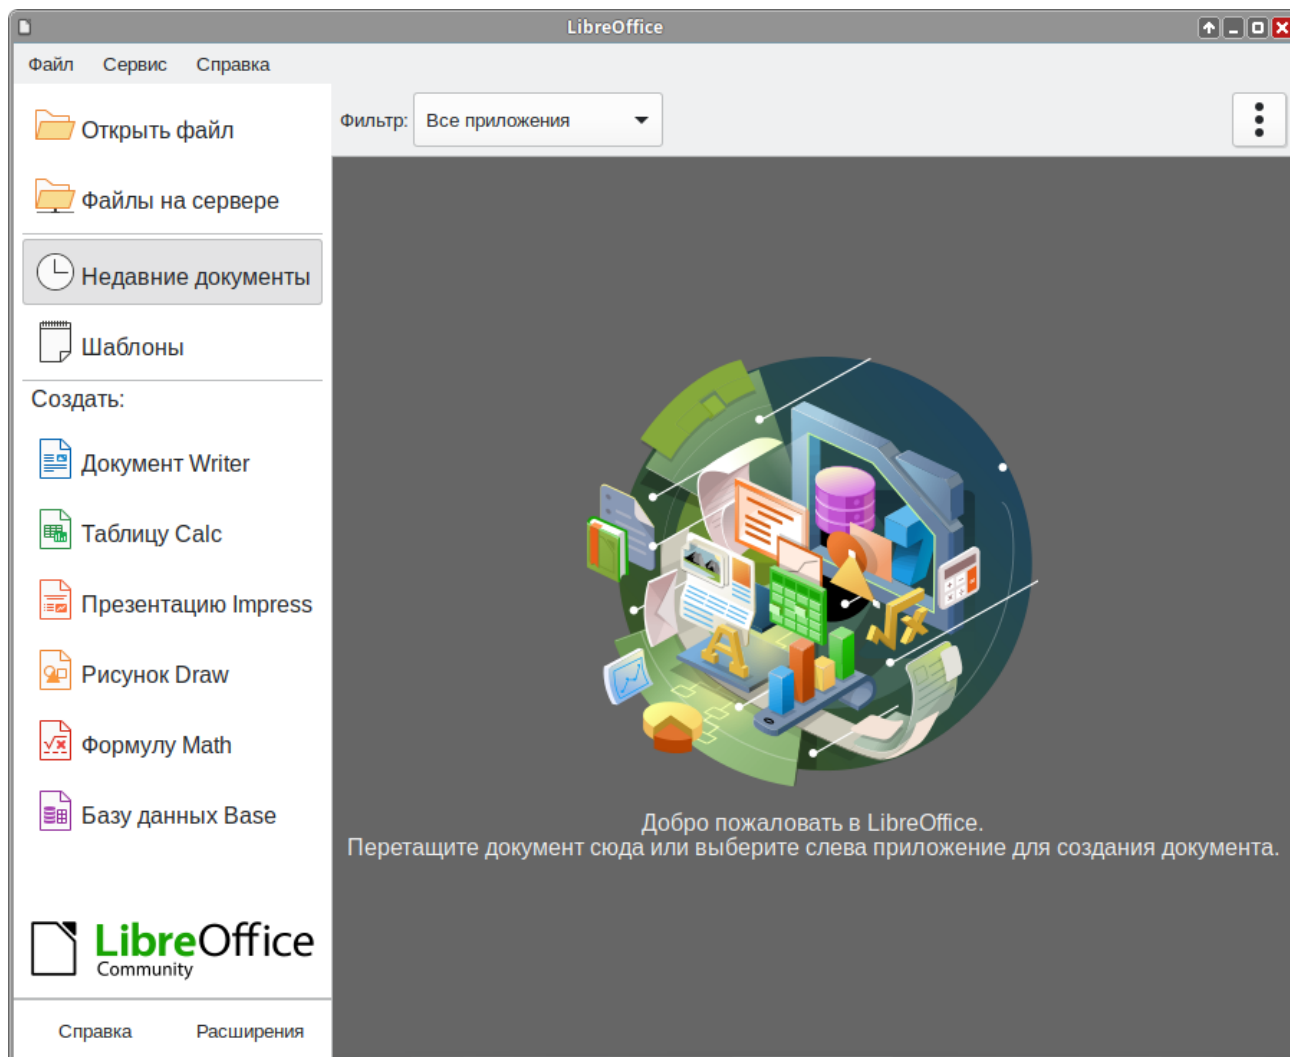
LibreOffice

Файл Сервис Справка

Открыть файл

Файлы на сервере

Недавние документы

Шаблоны

Создать:

Документ Writer

Таблицу Calc

Презентацию Impress

Рисунок Draw

Формулу Math

Базу данных Base

LibreOffice Community

Справка Расширения

Фильтр: Все приложения

Добро пожаловать в LibreOffice.
Перетащите документ сюда или выберите слева приложение для создания документа.